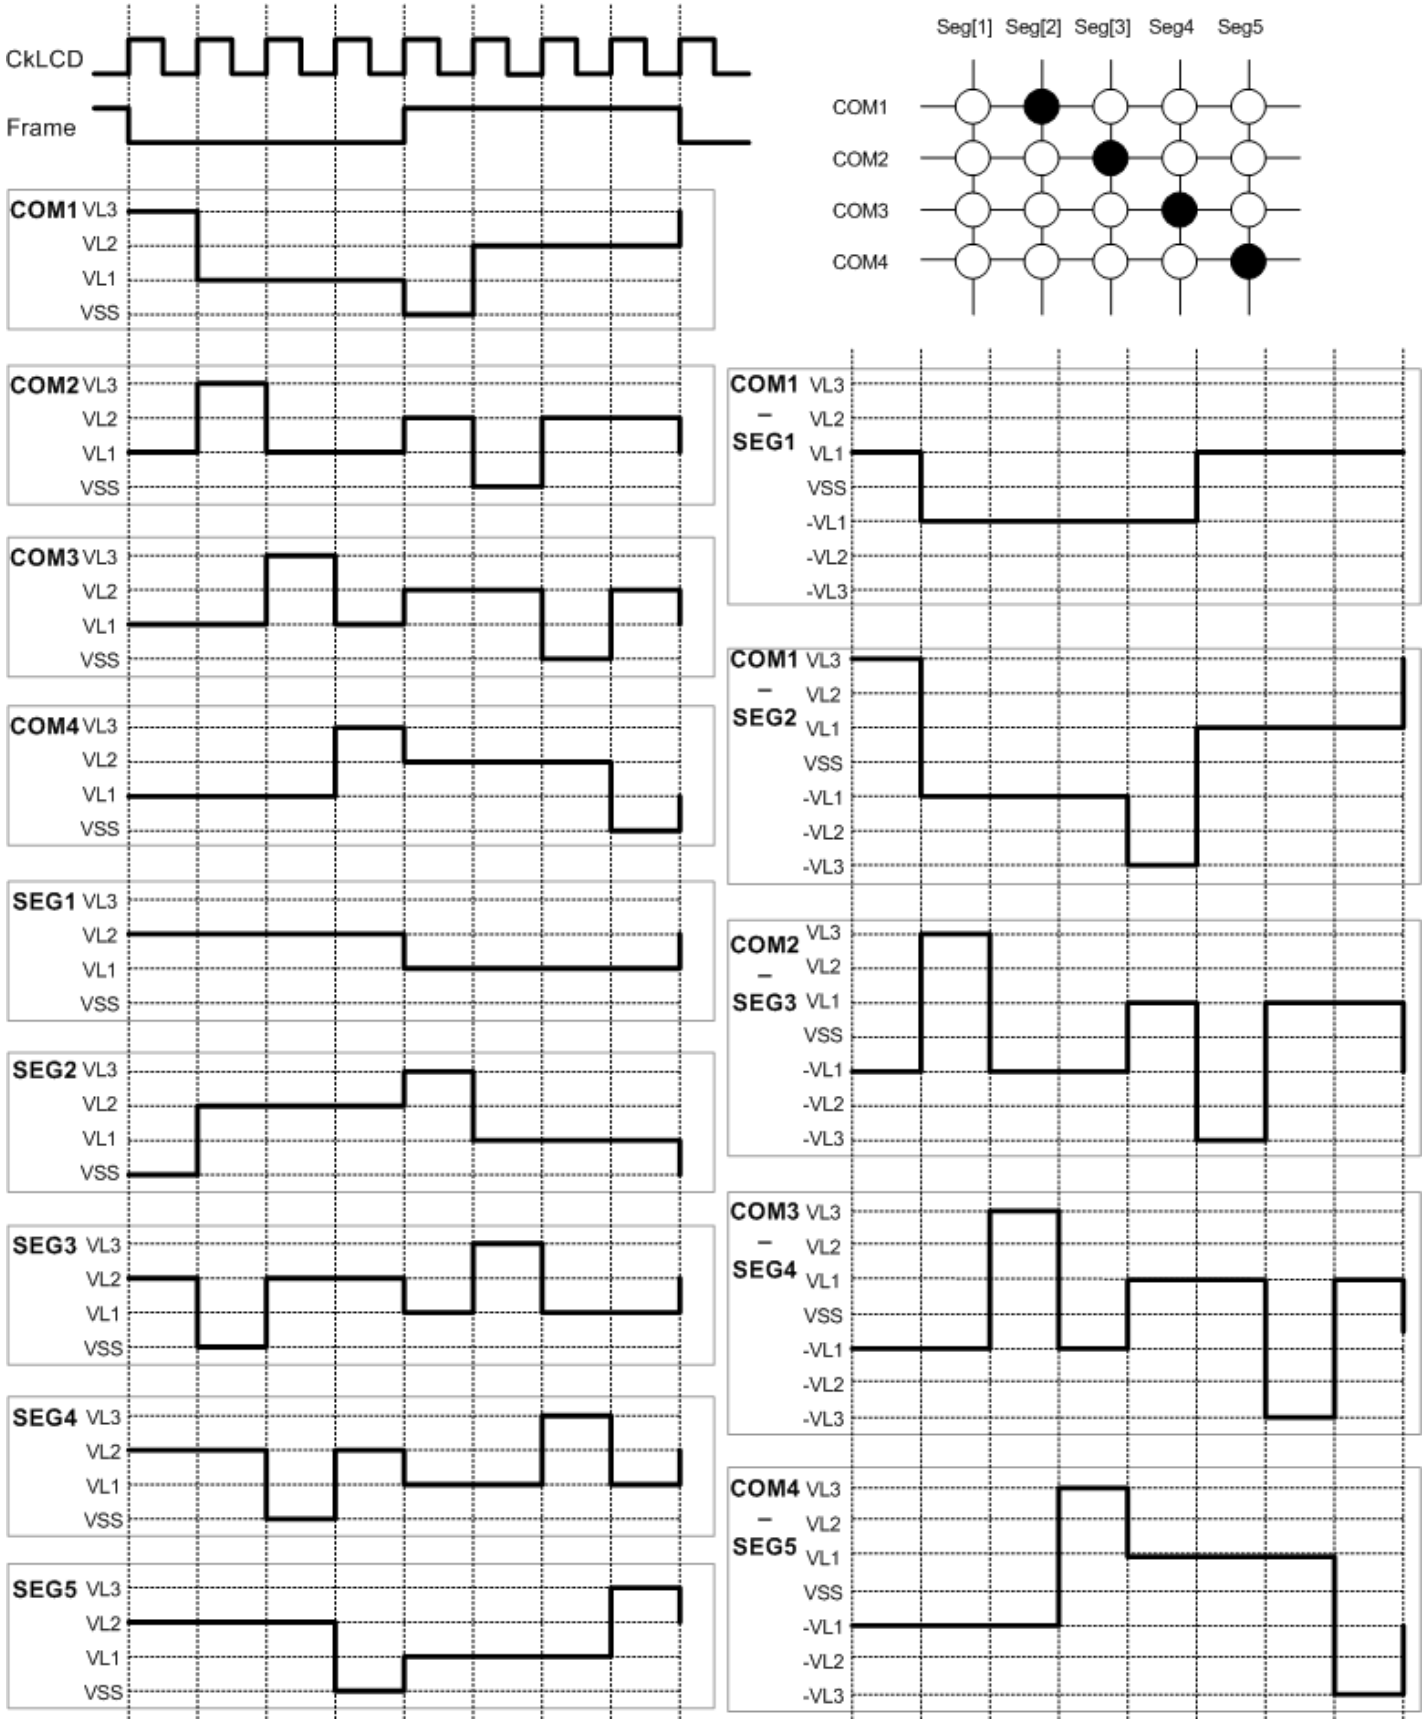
CkLCD

Frame

Seg[1] Seg[2] Seg[3] Seg4 Seg5

COM1

COM2

COM3

COM4

COM1 VL3
VL2
VL1
VSS

COM2 VL3
VL2
VL1
VSS

COM3 VL3
VL2
VL1
VSS

COM4 VL3
VL2
VL1
VSS

SEG1 VL3
VL2
VL1
VSS

SEG2 VL3
VL2
VL1
VSS

SEG3 VL3
VL2
VL1
VSS

SEG4 VL3
VL2
VL1
VSS

SEG5 VL3
VL2
VL1
VSS

COM1 – SEG1 VL3
VL2
VL1
VSS
-VL1
-VL2
-VL3

COM1 – SEG2 VL3
VL2
VL1
VSS
-VL1
-VL2
-VL3

COM2 – SEG3 VL3
VL2
VL1
VSS
-VL1
-VL2
-VL3

COM3 – SEG4 VL3
VL2
VL1
VSS
-VL1
-VL2
-VL3

COM4 – SEG5 VL3
VL2
VL1
VSS
-VL1
-VL2
-VL3